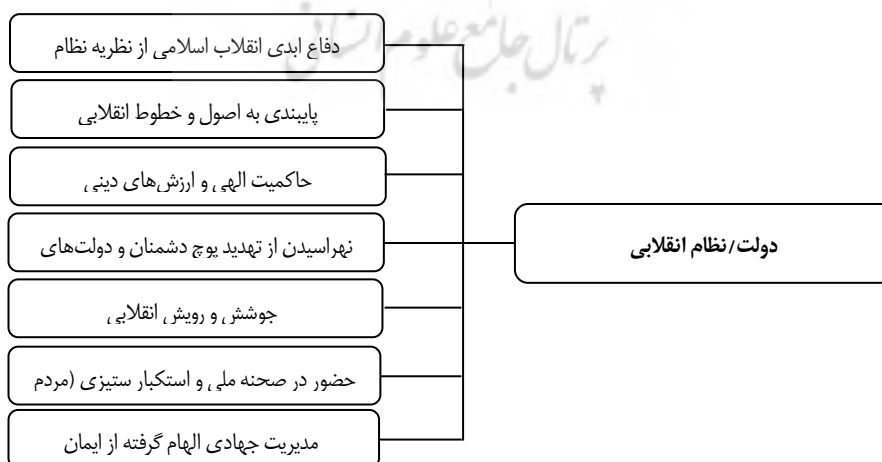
دولت/نظام انقلابی

دفاع ابدی انقلاب اسلامی از نظریه نظام

پایبندی به اصول و خطوط انقلابی

حاکمیت الهی و ارزش‌های دینی

نهراسیدن از تهدید پوچ دشمنان و دولت‌های

جوشش و رویش انقلابی

حضور در صحنه ملی و استکبار ستیزی (مردم

مدیریت جهادی الهام گرفته از ایمان

پرتال جامع علوم انسانی